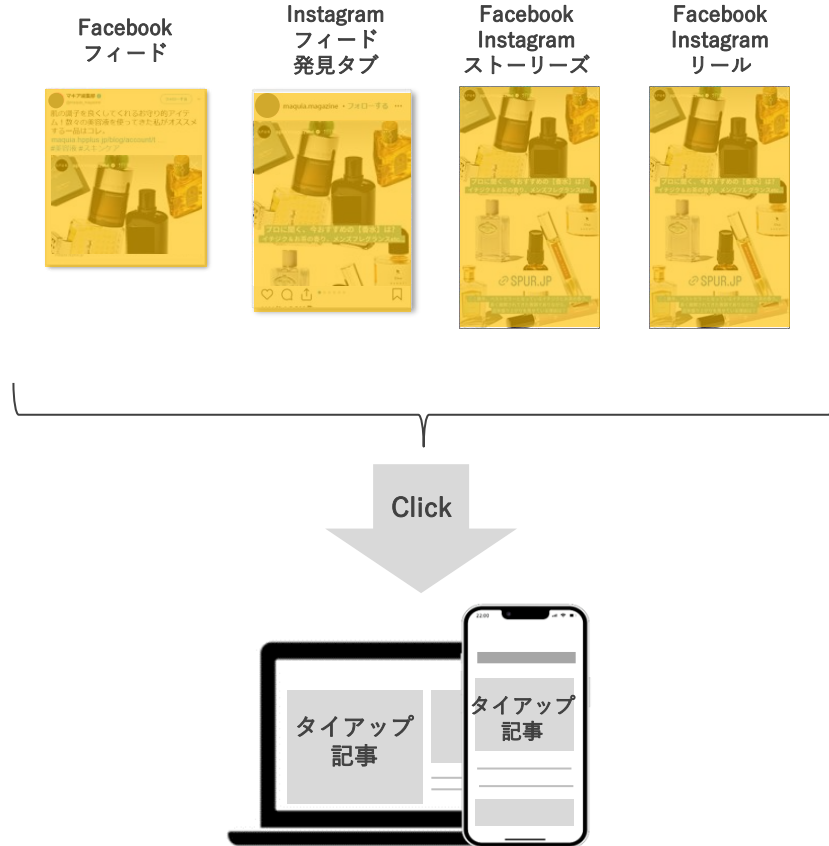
Facebook
フィード

Instagram
フィード
発見タブ

Facebook
Instagram
ストーリーズ

Facebook
Instagram
リール

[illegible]

maquia.magazine • フォローする

プロに聞く、今おすすめの【香水】は？

@SPUR.JP

@SPUR.JP

Click

22:00

タイアップ
記事

タイアップ
記事